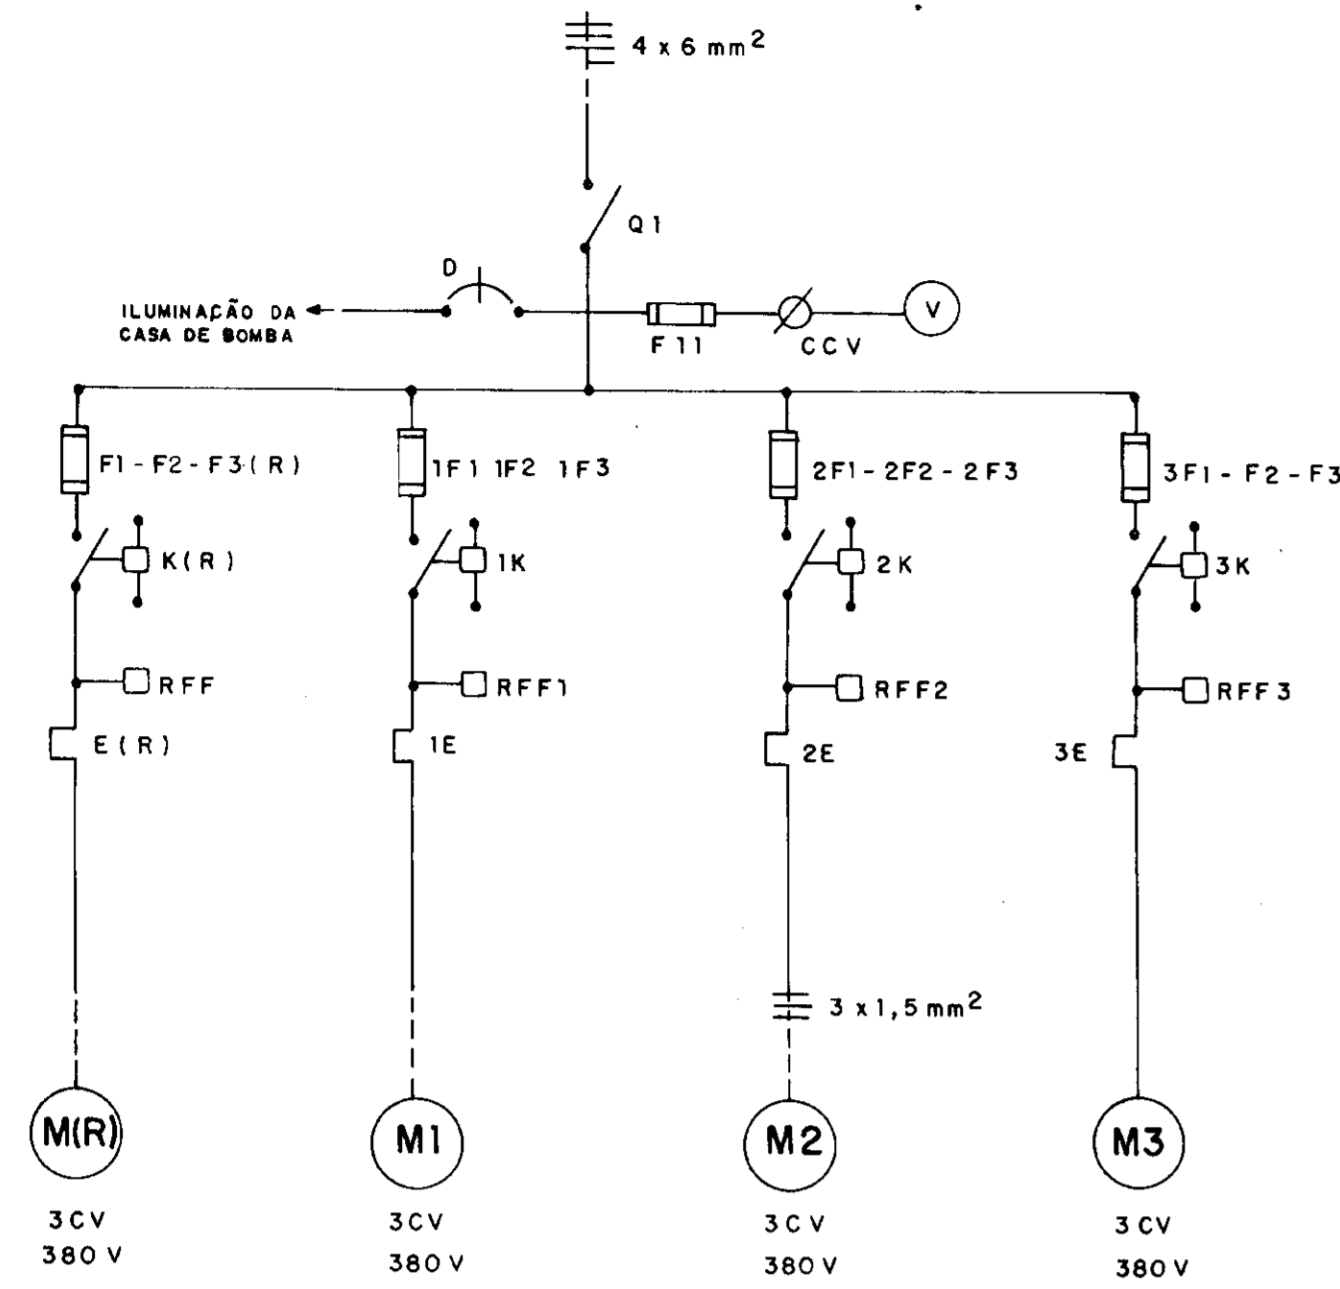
4 x 6 mm$^2$

Q1

D

ILUMINAÇÃO DA CASA DE BOMBA

F11

CCV

V

F1 - F2 - F3 (R)

1F1 1F2 1F3

2F1 - 2F2 - 2F3

3F1 - F2 - F3

K (R)

1K

2K

3K

RFF

RFF1

RFF2

RFF3

E (R)

1E

2E

3E

3 x 1,5 mm$^2$

M(R)

3CV
380V

M1

3CV
380V

M2

3CV
380V

M3

3CV
380V